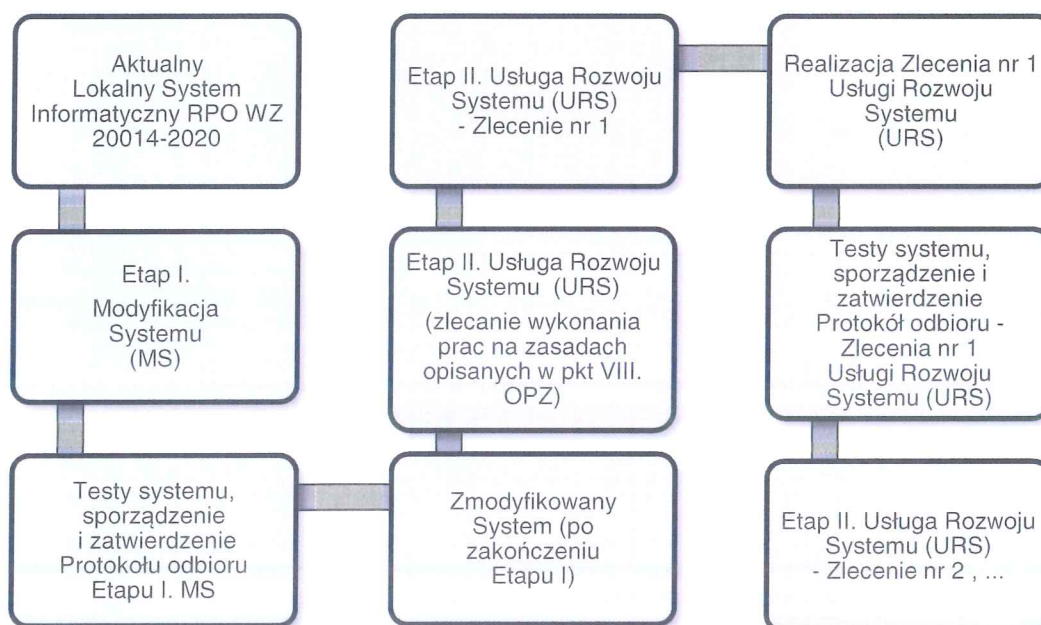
Aktualny Lokalny System Informatyczny RPO WZ 20014-2020

Etap I. Modyfikacja Systemu (MS)

Testy systemu, sporządzenie i zatwierdzenie Protokołu odbioru Etapu I. MS

Zmodyfikowany System (po zakończeniu Etapu I)

Etap II. Usługa Rozwoju Systemu (URS)

(zlecanie wykonania prac na zasadach opisanych w pkt VIII. OPZ)

Etap II. Usługa Rozwoju Systemu (URS) - Zlecenie nr 1

Realizacja Zlecenia nr 1 Usługi Rozwoju Systemu (URS)

Testy systemu, sporządzenie i zatwierdzenie Protokół odbioru - Zlecenia nr 1 Usługi Rozwoju Systemu (URS)

Etap II. Usługa Rozwoju Systemu (URS) - Zlecenie nr 2 , ...